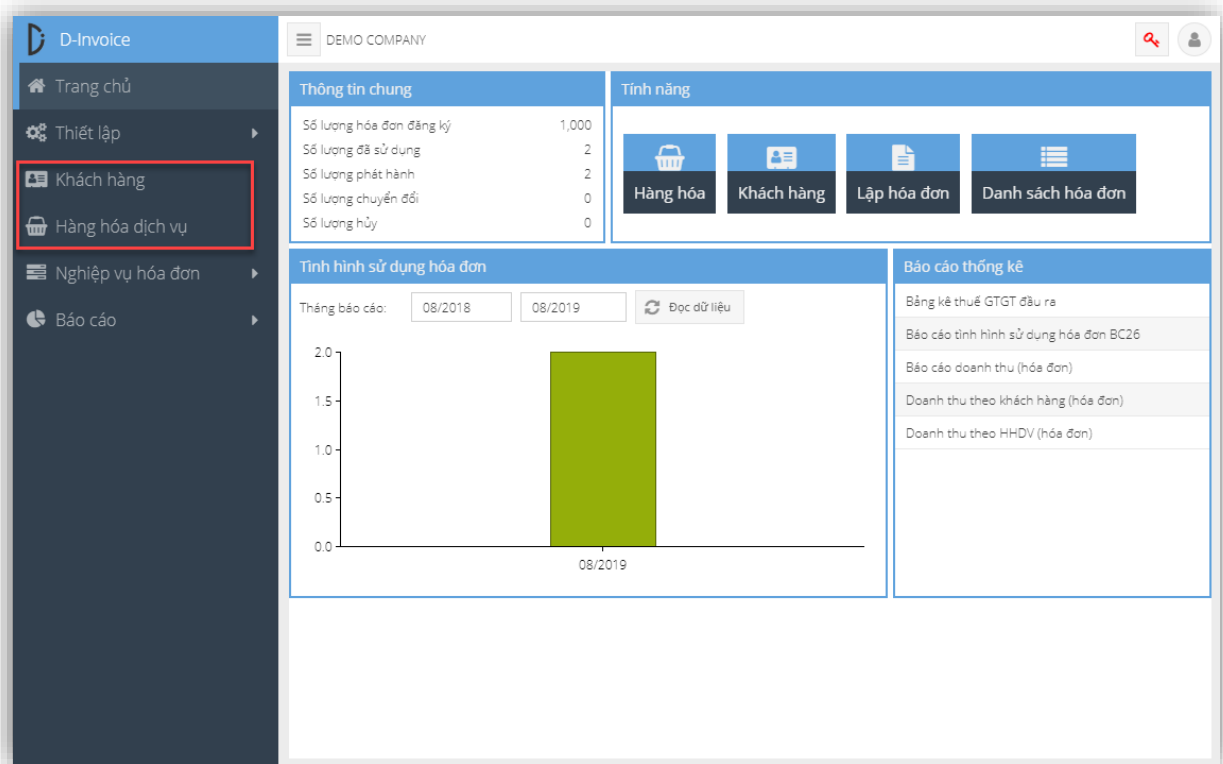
D-Invoice

Trang chủ

Thiết lập

Khách hàng

Hàng hóa dịch vụ

Nghiệp vụ hóa đơn

Báo cáo

DEMO COMPANY

Thông tin chung

| | |
|---|---|
| Số lượng hóa đơn đăng ký | 1,000 |
| Số lượng đã sử dụng | 2 |
| Số lượng phát hành | 2 |
| Số lượng chuyển đổi | 0 |
| Số lượng hủy | 0 |

Tính năng

Hàng hóa

Khách hàng

Lập hóa đơn

Danh sách hóa đơn

Tình hình sử dụng hóa đơn

Tháng báo cáo: 08/2018 08/2019 Đọc dữ liệu

2.0
1.5
1.0
0.5
0.0
08/2019

Báo cáo thống kê

Bảng kê thuế GTGT đầu ra

Báo cáo tình hình sử dụng hóa đơn BC26

Báo cáo doanh thu (hóa đơn)

Doanh thu theo khách hàng (hóa đơn)

Doanh thu theo HHDV (hóa đơn)